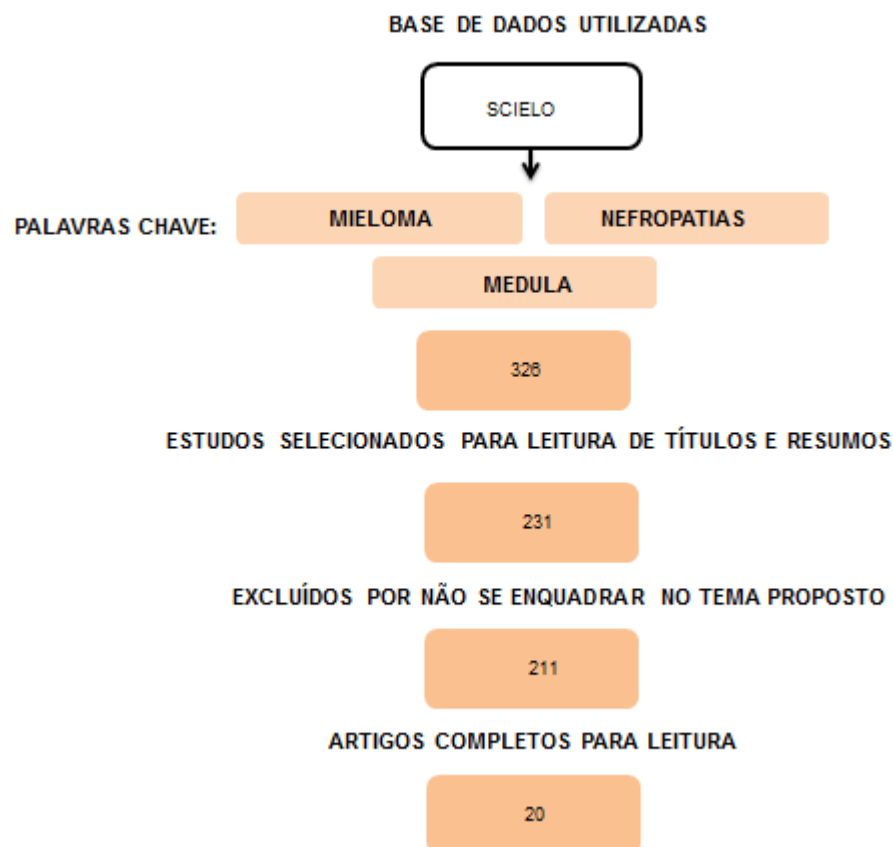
BASE DE DADOS UTILIZADAS

SCIELO

PALAVRAS CHAVE:

MIELOMA

NEFROPATIAS

MEDULA

326

ESTUDOS SELECIONADOS PARA LEITURA DE TÍTULOS E RESUMOS

231

EXCLUÍDOS POR NÃO SE ENQUADRAR NO TEMA PROPOSTO

211

ARTIGOS COMPLETOS PARA LEITURA

20